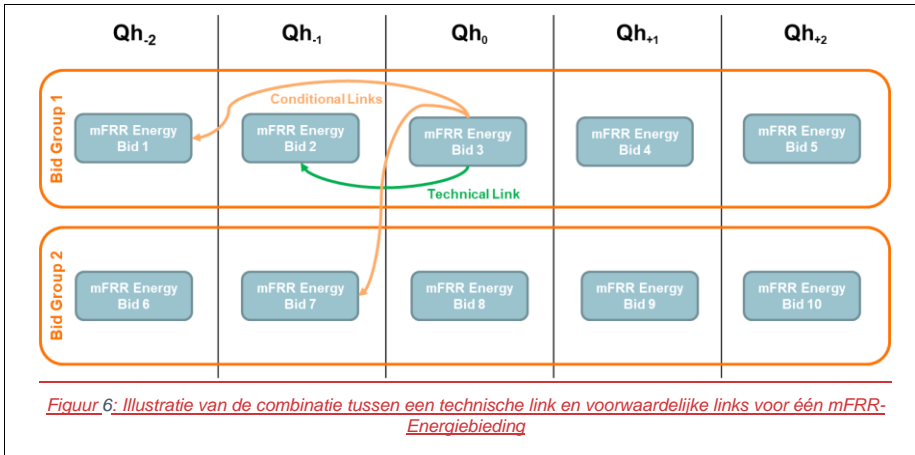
| $Qh_{-2}$ | $Qh_{-1}$ | $Qh_{0}$ | $Qh_{+1}$ | $Qh_{+2}$ |
|---|---|---|---|---|

Bid Group 1

Conditional Links

mFRR Energy Bid 1

mFRR Energy Bid 2

mFRR Energy Bid 3

mFRR Energy Bid 4

mFRR Energy Bid 5

Technical Link

Bid Group 2

mFRR Energy Bid 6

mFRR Energy Bid 7

mFRR Energy Bid 8

mFRR Energy Bid 9

mFRR Energy Bid 10

Figuur 6: Illustratie van de combinatie tussen een technische link en voorwaardelijke links voor één mFRR-Energiebieding